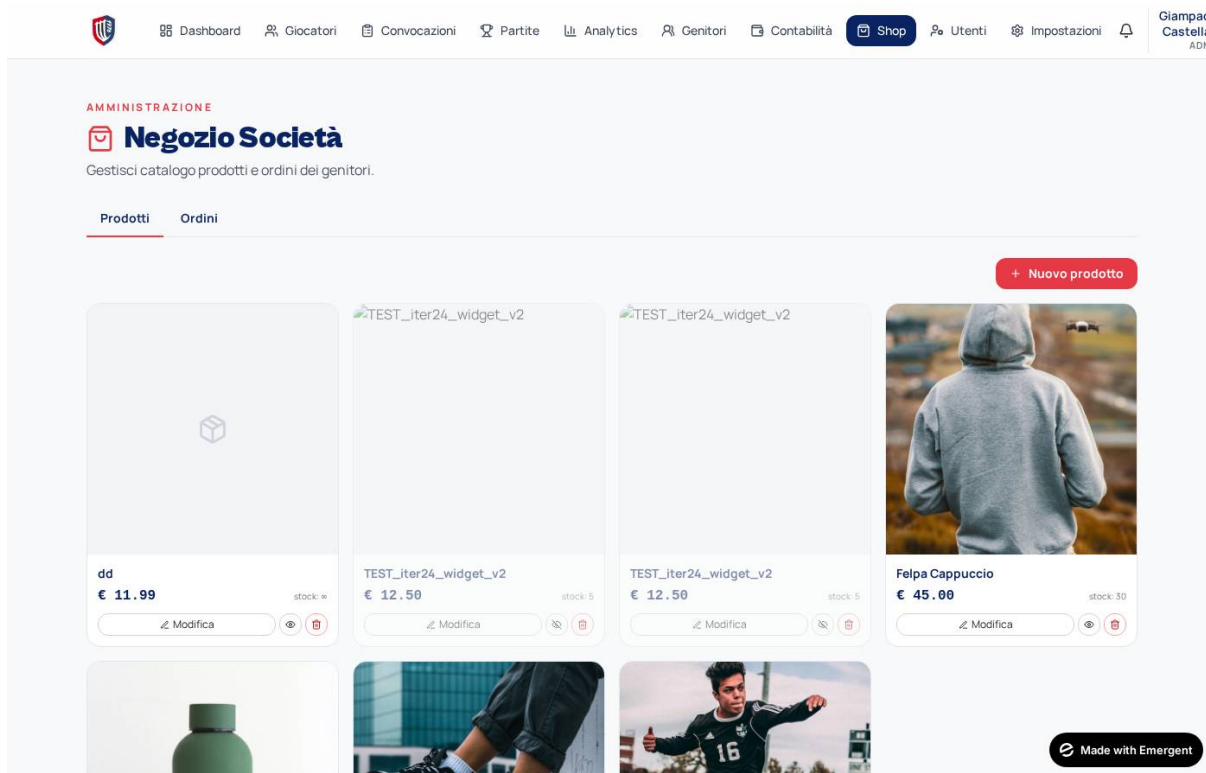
Dashboard Giocatori Convocazioni Partite Analytics Genitori Contabilità Shop Utenti Impostazioni

Giampa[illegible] Castell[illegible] ADM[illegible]

AMMINISTRAZIONE

Negozio Società

Gestisci catalogo prodotti e ordini dei genitori.

Prodotti Ordini

+ Nuovo prodotto

dd
€ 11.99 stock: ∞
Modifica

TEST_iter24_widget_v2
TEST_iter24_widget_v2
€ 12.50 stock: 5
Modifica

TEST_iter24_widget_v2
TEST_iter24_widget_v2
€ 12.50 stock: 5
Modifica

Felpa Cappuccio
€ 45.00 stock: 30
Modifica

16

Made with Emergent